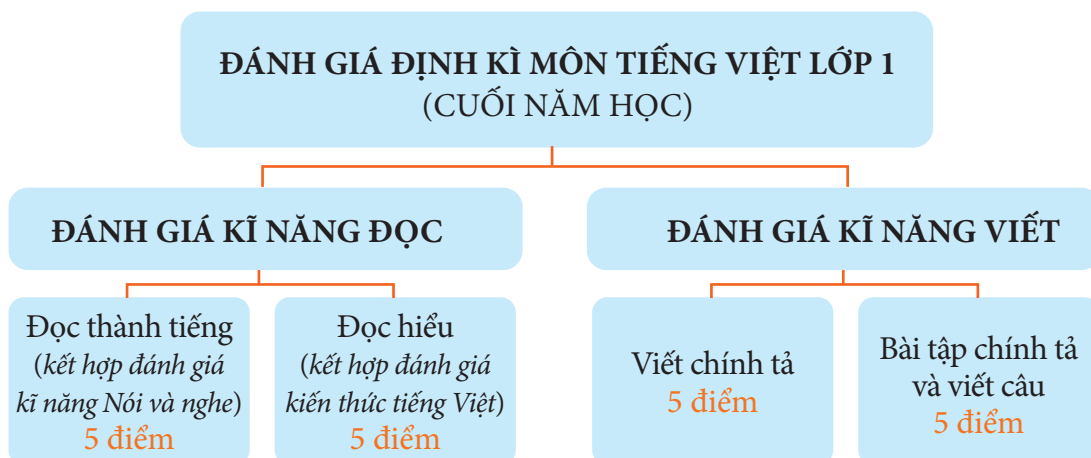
ĐÁNH GIÁ ĐỊNH KÌ MÔN TIẾNG VIỆT LỚP 1
(CUỐI NĂM HỌC)

ĐÁNH GIÁ KĨ NĂNG ĐỌC

ĐÁNH GIÁ KĨ NĂNG VIẾT

Đọc thành tiếng
(kết hợp đánh giá kĩ năng Nói và nghe)
5 điểm

Đọc hiểu
(kết hợp đánh giá kiến thức tiếng Việt)
5 điểm

Viết chính tả
5 điểm

Bài tập chính tả và viết câu
5 điểm